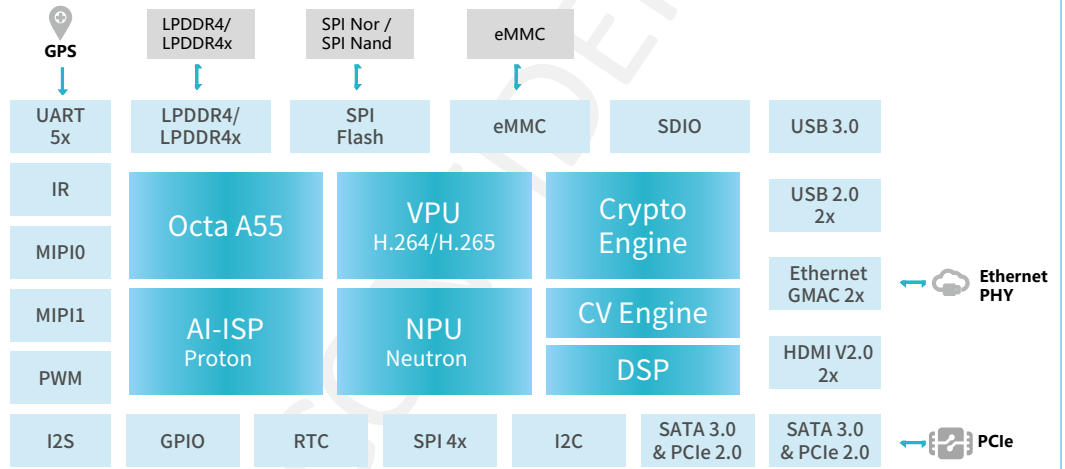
GPS

LPDDR4/
LPDDR4x

SPI Nor /
SPI Nand

eMMC

UART
5x

LPDDR4/
LPDDR4x

SPI
Flash

eMMC

SDIO

USB 3.0

IR

Octa A55

VPU
H.264/H.265

Crypto
Engine

USB 2.0
2x

MIPI0

Ethernet
GMAC 2x

Ethernet
PHY

MIPI1

AI-ISP
Proton

NPU
Neutron

CV Engine

DSP

HDMI V2.0
2x

PWM

I2S

GPIO

RTC

SPI 4x

I2C

SATA 3.0
& PCIe 2.0

SATA 3.0
& PCIe 2.0

PCIe